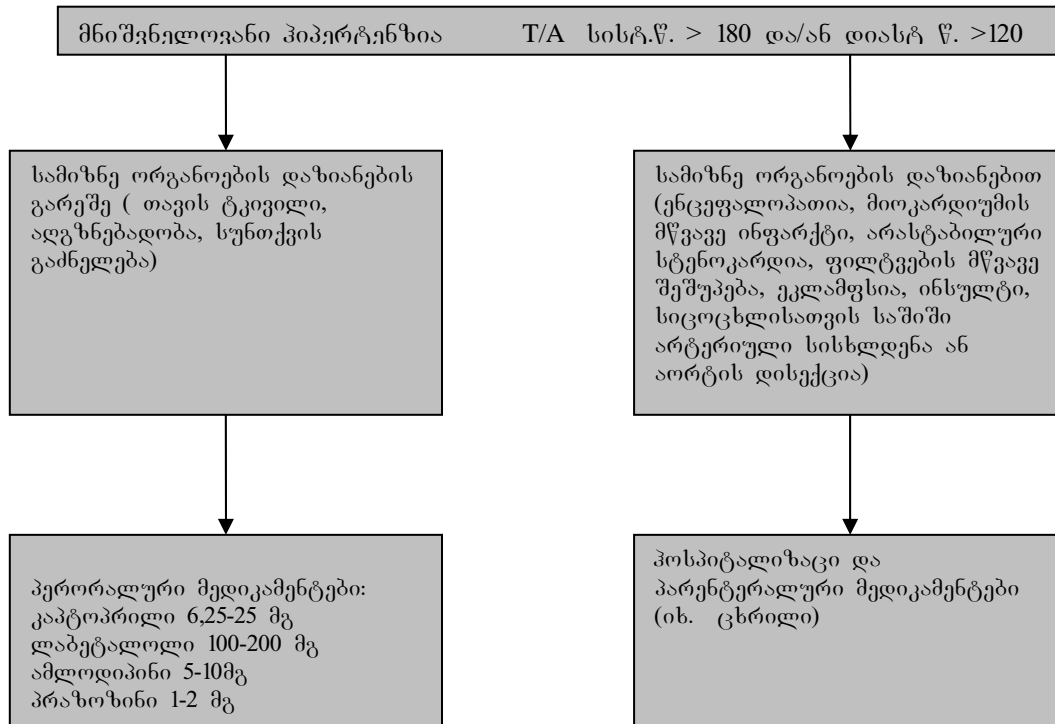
მნიშვნელოვანი ჰიპერტენზია T/A სისტ.წ. > 180 და/ან დიასტ წ. >120

სამიზნე ორგანოების დაზიანების გარეშე ( თავის ტკივილი, აღგზნებადობა, სუნთქვის გაძნელება)

სამიზნე ორგანოების დაზიანებით (ენცეფალოპათია, მიოკარდიუმის მწვავე ინფარქტი, არასტაბილური სტენოკარდია, ფილტვების მწვავე შეშუპება, ეკლამფსია, ინსულტი, სიცოცხლისათვის საშიში არტერიული სისხლდენა ან აორტის დისექცია)

პერორალური მედიკამენტები:
კაპტოპრილი 6,25-25 მგ
ლაბეტალოლი 100-200 მგ
ამლოდიპინი 5-10მგ
პრაზოზინი 1-2 მგ

ჰოსპიტალიზაცი და პარენტერალური მედიკამენტები (იხ. ცხრილი)